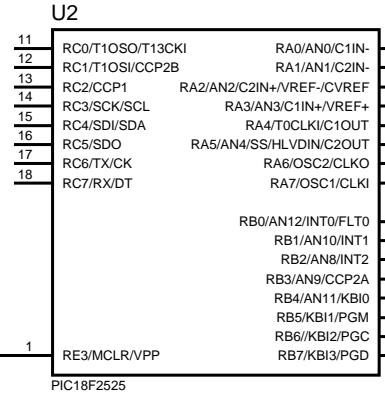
U2

11 RC0/T1OSO/T13CKI
12 RC1/T1OSI/CCP2B
13 RC2/CCP1
14 RC3/SCK/SCL
15 RC4/SDI/SDA
16 RC5/SDO
17 RC6/TX/CK
18 RC7/RX/DT

1 RE3/MCLR/VPP

RA0/AN0/C1IN-
RA1/AN1/C2IN-
RA2/AN2/C2IN+/VREF-/CVREF
RA3/AN3/C1IN+/VREF+
RA4/T0CLKI/C1OUT
RA5/AN4/SS/HLVDIN/C2OUT
RA6/OSC2/CLKO
RA7/OSC1/CLKI

RB0/AN12/INT0/FLT0
RB1/AN10/INT1
RB2/AN8/INT2
RB3/AN9/CCP2A
RB4/AN11/KBI0
RB5/KBI1/PGM
RB6//KBI2/PGC
RB7/KBI3/PGD

PIC18F2525